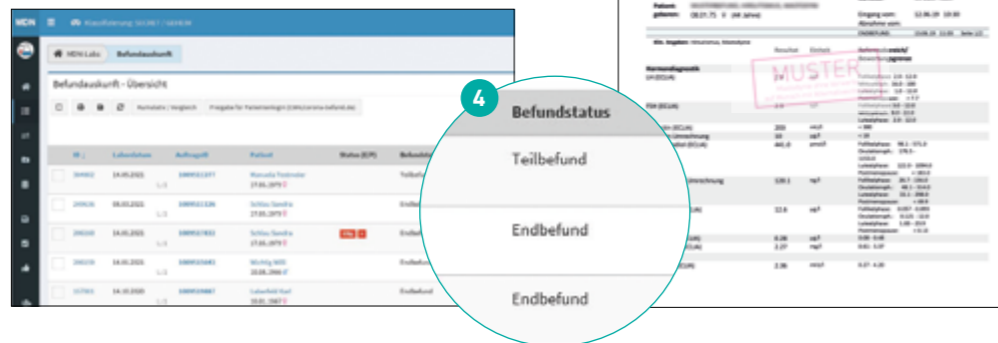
MDN Klassifizierung: SECRET / GEHEIM

MDN Labs Befundauskunft

Befundauskunft - Übersicht

Normalwerte / Vergleich Freigabe für Patientenlogin (Offen/ersteinem Befund ab)

| ID | Labordatum | Auftragsnr. | Patient | Status (EPI) | Befundstatus |
|---|---|---|---|---|---|
| 209402 | 14.05.2021 | 1000921207 | Manuela Testnutzer 27.01.1979 | | Teilbefund |
| 209436 | 08.03.2021 | 1000921136 | Schlau Sandra 27.01.1979 | | Endbefund |
| 209160 | 14.01.2021 | 1000917832 | Schlau Sandra 27.01.1979 | | Endbefund |
| 209159 | 14.01.2021 | 1000915681 | Wichtig Willi 10.08.1966 | | Endbefund |
| 157801 | 14.10.2020 | 1000939887 | Lebefeld Karl 10.01.1987 | | Endbefund |

4

Befundstatus

Teilbefund

Endbefund

Endbefund

Patient: geboren: 08.01.75 (46 Jahre)

Eingang vom: 12.06.19 10:00

Abnahme vom:

Klin. Angaben: Hirsutismus, Metabolisme

Resultat Einheit Referenzbereich/ Bewertung/Vergleich

Hormondiagnostik

MUSTER

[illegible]